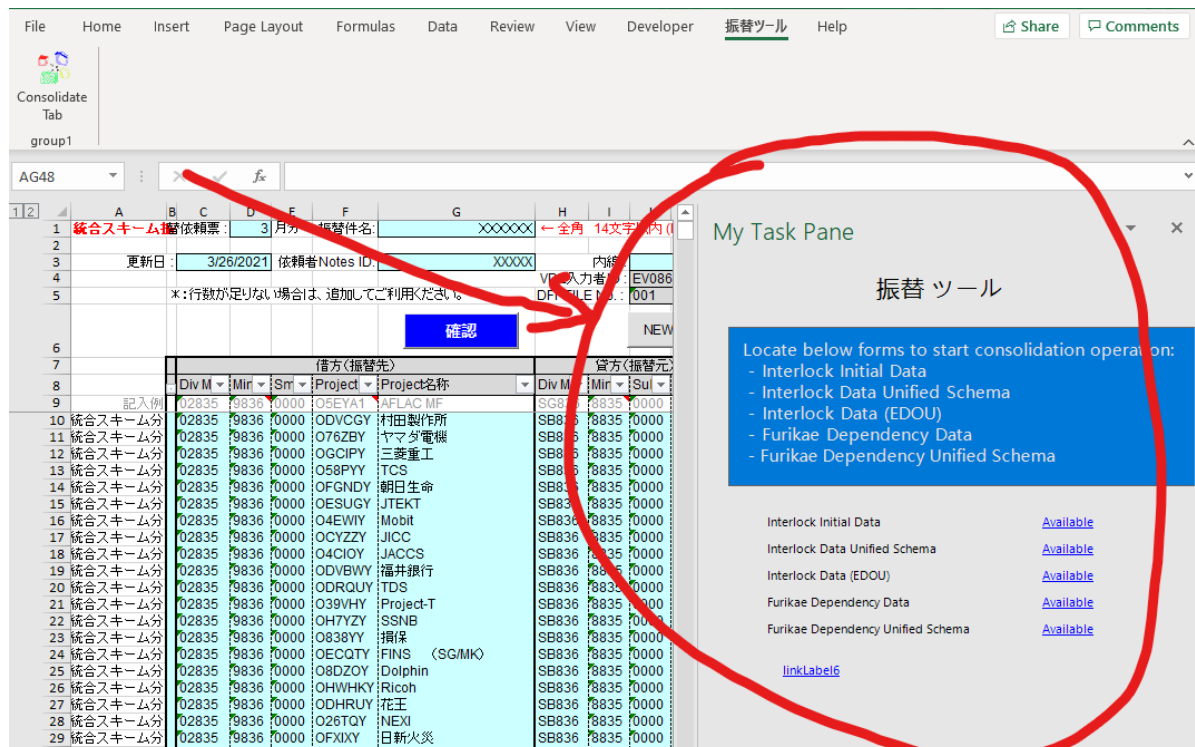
File Home Insert Page Layout Formulas Data Review View Developer 振替ツール Help Share Comments

Consolidate Tab
group1

AG48 fx

| | A | B | C | D | E | F | G | H | I | J |
|---|---|---|---|---|---|---|---|---|---|---|
| 1 | 統合スキーム振 | | 替依頼票： | 3 | 月分 | 振替件名： | XXXXXX | ← 全角 | 14文字以内 | |
| 2 | | | | | | | | | | |
| 3 | 更新日： | | 3/26/2021 | | 依頼者Notes ID： | | XXXXX | | 内線 | |
| 4 | | | | | | | | VD入力者 | | EV086 |
| 5 | | | ＊：行数が足りない場合は、追加してご利用ください。 | | | | | DFI FILE NO.： | | 001 |
| 6 | | | | | | 確認 | | | | NEW |
| 7 | | | 借方（振替先） | | | | | 貸方（振替元） | | |
| 8 | | | Div M | Min | Sm | Project | Project名称 | Div M | Min | Sul |
| 9 | 記入例 | | 02835 | 9836 | 0000 | O5EYA1 | AFLAC MF | SG836 | 8835 | 0000 |
| 10 | 統合スキーム分 | | 02835 | 9836 | 0000 | ODVCGY | 村田製作所 | SB836 | 8835 | 0000 |
| 11 | 統合スキーム分 | | 02835 | 9836 | 0000 | O76ZBY | ヤマダ電機 | SB836 | 8835 | 0000 |
| 12 | 統合スキーム分 | | 02835 | 9836 | 0000 | OGCIPY | 三菱重工 | SB836 | 8835 | 0000 |
| 13 | 統合スキーム分 | | 02835 | 9836 | 0000 | O58PYY | TCS | SB836 | 8835 | 0000 |
| 14 | 統合スキーム分 | | 02835 | 9836 | 0000 | OFGNDY | 朝日生命 | SB836 | 8835 | 0000 |
| 15 | 統合スキーム分 | | 02835 | 9836 | 0000 | OESUGY | JTEKT | SB836 | 8835 | 0000 |
| 16 | 統合スキーム分 | | 02835 | 9836 | 0000 | O4EWIY | Mobit | SB836 | 8835 | 0000 |
| 17 | 統合スキーム分 | | 02835 | 9836 | 0000 | OCYZZY | JICC | SB836 | 8835 | 0000 |
| 18 | 統合スキーム分 | | 02835 | 9836 | 0000 | O4CIOY | JACCS | SB836 | 8835 | 0000 |
| 19 | 統合スキーム分 | | 02835 | 9836 | 0000 | ODVBWY | 福井銀行 | SB836 | 8835 | 0000 |
| 20 | 統合スキーム分 | | 02835 | 9836 | 0000 | ODRQUY | TDS | SB836 | 8835 | 0000 |
| 21 | 統合スキーム分 | | 02835 | 9836 | 0000 | O39VHY | Project-T | SB836 | 8835 | 0000 |
| 22 | 統合スキーム分 | | 02835 | 9836 | 0000 | OH7YZY | SSNB | SB836 | 8835 | 0000 |
| 23 | 統合スキーム分 | | 02835 | 9836 | 0000 | O838YY | 損保 | SB836 | 8835 | 0000 |
| 24 | 統合スキーム分 | | 02835 | 9836 | 0000 | OECQTY | FINS (SG/MK) | SB836 | 8835 | 0000 |
| 25 | 統合スキーム分 | | 02835 | 9836 | 0000 | O8DZOY | Dolphin | SB836 | 8835 | 0000 |
| 26 | 統合スキーム分 | | 02835 | 9836 | 0000 | OHWHKY | Ricoh | SB836 | 8835 | 0000 |
| 27 | 統合スキーム分 | | 02835 | 9836 | 0000 | ODHRUY | 花王 | SB836 | 8835 | 0000 |
| 28 | 統合スキーム分 | | 02835 | 9836 | 0000 | O26TQY | NEXI | SB836 | 8835 | 0000 |
| 29 | 統合スキーム分 | | 02835 | 9836 | 0000 | OFXIXY | 日新火災 | SB836 | 8835 | 0000 |

My Task Pane

振替 ツール

Locate below forms to start consolidation operation:
- Interlock Initial Data
- Interlock Data Unified Schema
- Interlock Data (EDOU)
- Furikae Dependency Data
- Furikae Dependency Unified Schema

Interlock Initial Data Available
Interlock Data Unified Schema Available
Interlock Data (EDOU) Available
Furikae Dependency Data Available
Furikae Dependency Unified Schema Available

linkLabel6